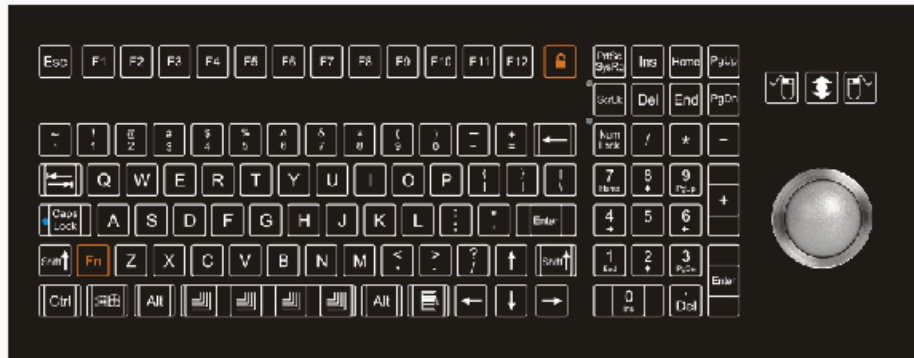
Esc F1 F2 F3 F4 F5 F6 F7 F8 F9 F10 F11 F12 PrtSc SysRq Ins Home PgUp

ScrLk Del End PgDn

~ ` ! 1 @ 2 # 3 $ 4 % 5 ^ 6 & 7 * 8 ( 9 ) 0 _ - + = Num Lock / * -

Q W E R T Y U I O P { [ } ] | \ 7 Home 8 9 PgUp +

Caps Lock A S D F G H J K L : ; " ' Enter 4 5 6

Shift Fn Z X C V B N M < , > . ? / Shift 1 End 2 3 PgDn Enter

Ctrl Alt Alt 0 Ins . Del